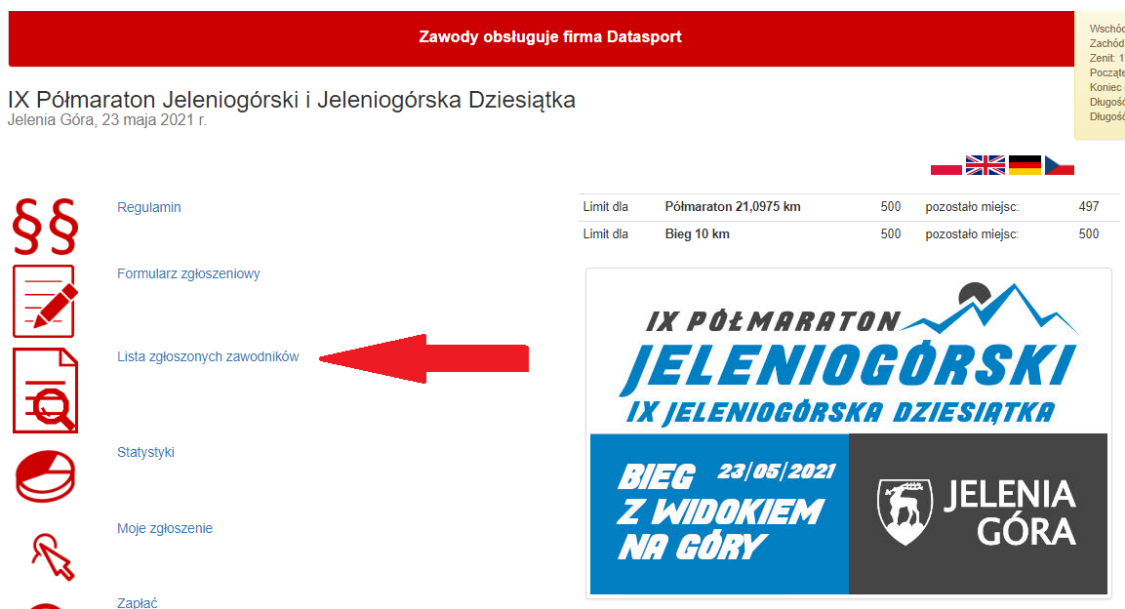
Zawody obsługuje firma Datasport

Wschó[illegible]
Zachó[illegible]
Zenit: 1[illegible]
Począt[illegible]
Koniec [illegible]
Długoś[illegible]
Długoś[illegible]

IX Półmaraton Jeleniogórski i Jeleniogórska Dziesiątka
Jelenia Góra, 23 maja 2021 r.

Regulamin

Formularz zgłoszeniowy

Lista zgłoszonych zawodników

Statystyki

Moje zgłoszenie

Zapłać

| Limit dla | Półmaraton 21,0975 km | 500 | pozostało miejsc: | 497 |
|---|---|---|---|---|
| Limit dla | Bieg 10 km | 500 | pozostało miejsc: | 500 |

IX PÓŁMARATON
JELENIOGÓRSKI
IX JELENIOGÓRSKA DZIESIĄTKA
BIEG 23/05/2021
Z WIDOKIEM
NA GÓRY
JELENIA
GÓRA